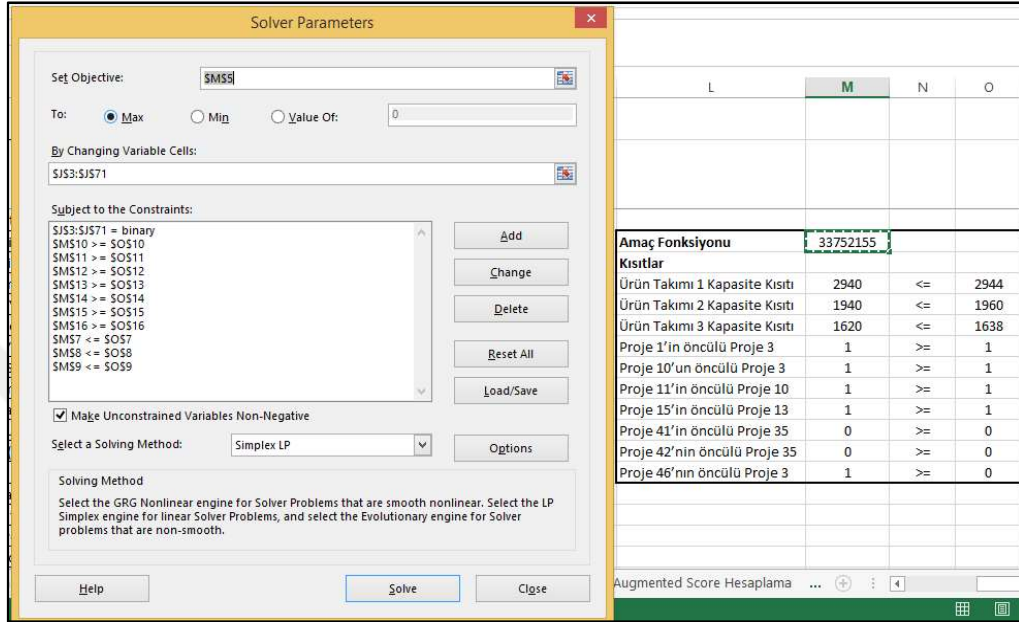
Solver Parameters

Set Objective: $M$5

To: Max Min Value Of: 0

By Changing Variable Cells:
$J$3:$J$71

Subject to the Constraints:
$J$3:$J$71 = binary
$M$10 >= $O$10
$M$11 >= $O$11
$M$12 >= $O$12
$M$13 >= $O$13
$M$14 >= $O$14
$M$15 >= $O$15
$M$16 >= $O$16
$M$7 <= $O$7
$M$8 <= $O$8
$M$9 <= $O$9

Add
Change
Delete
Reset All
Load/Save

Make Unconstrained Variables Non-Negative

Select a Solving Method: Simplex LP Options

Solving Method
Select the GRG Nonlinear engine for Solver Problems that are smooth nonlinear. Select the LP Simplex engine for linear Solver Problems, and select the Evolutionary engine for Solver problems that are non-smooth.

Help Solve Close

| L | M | N | O |
|---|---|---|---|
| Amaç Fonksiyonu | 33752155 | | |
| Kısıtlar | | | |
| Ürün Takımı 1 Kapasite Kısıtı | 2940 | <= | 2944 |
| Ürün Takımı 2 Kapasite Kısıtı | 1940 | <= | 1960 |
| Ürün Takımı 3 Kapasite Kısıtı | 1620 | <= | 1638 |
| Proje 1'in öncülü Proje 3 | 1 | >= | 1 |
| Proje 10'un öncülü Proje 3 | 1 | >= | 1 |
| Proje 11'in öncülü Proje 10 | 1 | >= | 1 |
| Proje 15'in öncülü Proje 13 | 1 | >= | 1 |
| Proje 41'in öncülü Proje 35 | 0 | >= | 0 |
| Proje 42'nin öncülü Proje 35 | 0 | >= | 0 |
| Proje 46'nın öncülü Proje 3 | 1 | >= | 0 |

Augmented Score Hesaplama ...